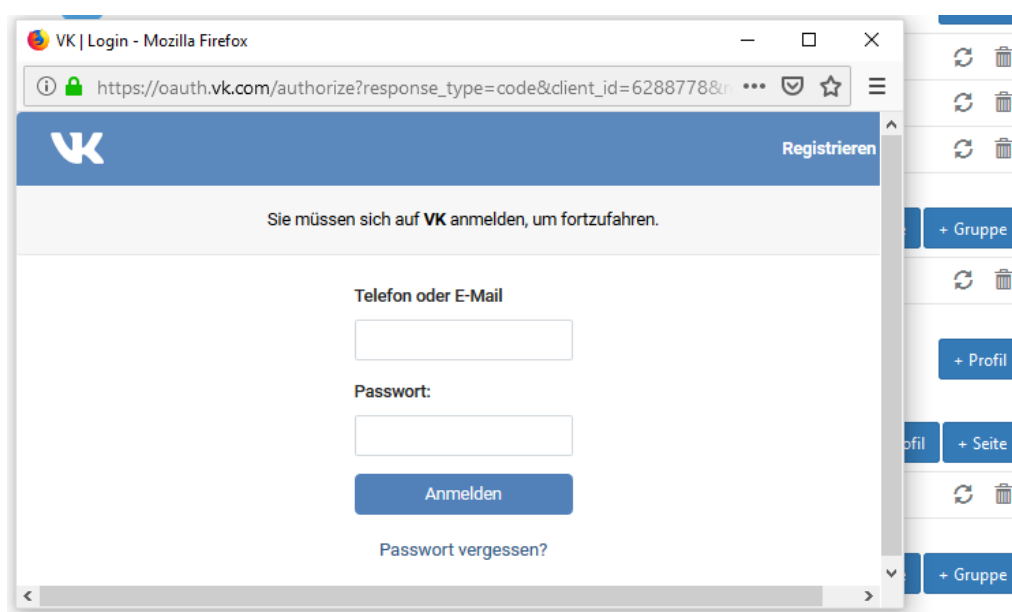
VK | Login - Mozilla Firefox

https://oauth.vk.com/authorize?response_type=code&client_id=6288778&

Registrieren

Sie müssen sich auf **VK** anmelden, um fortzufahren.

Telefon oder E-Mail

Passwort:

Anmelden

Passwort vergessen?

+ Gruppe

+ Profil

ofil

+ Seite

+ Gruppe